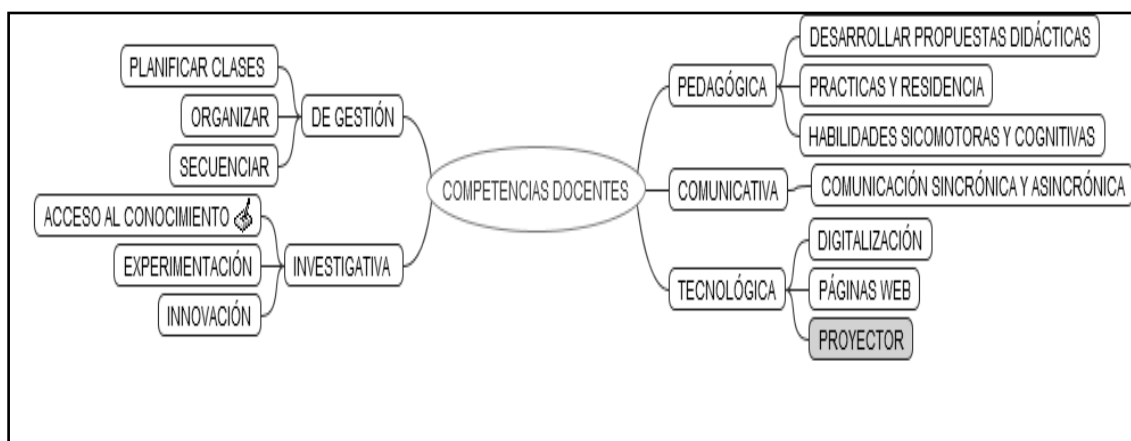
COMPETENCIAS DOCENTES

DE GESTIÓN
PLANIFICAR CLASES
ORGANIZAR
SECUENCIAR

INVESTIGATIVA
ACCESO AL CONOCIMIENTO
EXPERIMENTACIÓN
INNOVACIÓN

PEDAGÓGICA
DESARROLLAR PROPUESTAS DIDÁCTICAS
PRACTICAS Y RESIDENCIA
HABILIDADES SICOMOTORAS Y COGNITIVAS

COMUNICATIVA
COMUNICACIÓN SINCRÓNICA Y ASINCRÓNICA

TECNOLÓGICA
DIGITALIZACIÓN
PÁGINAS WEB
PROYECTOR